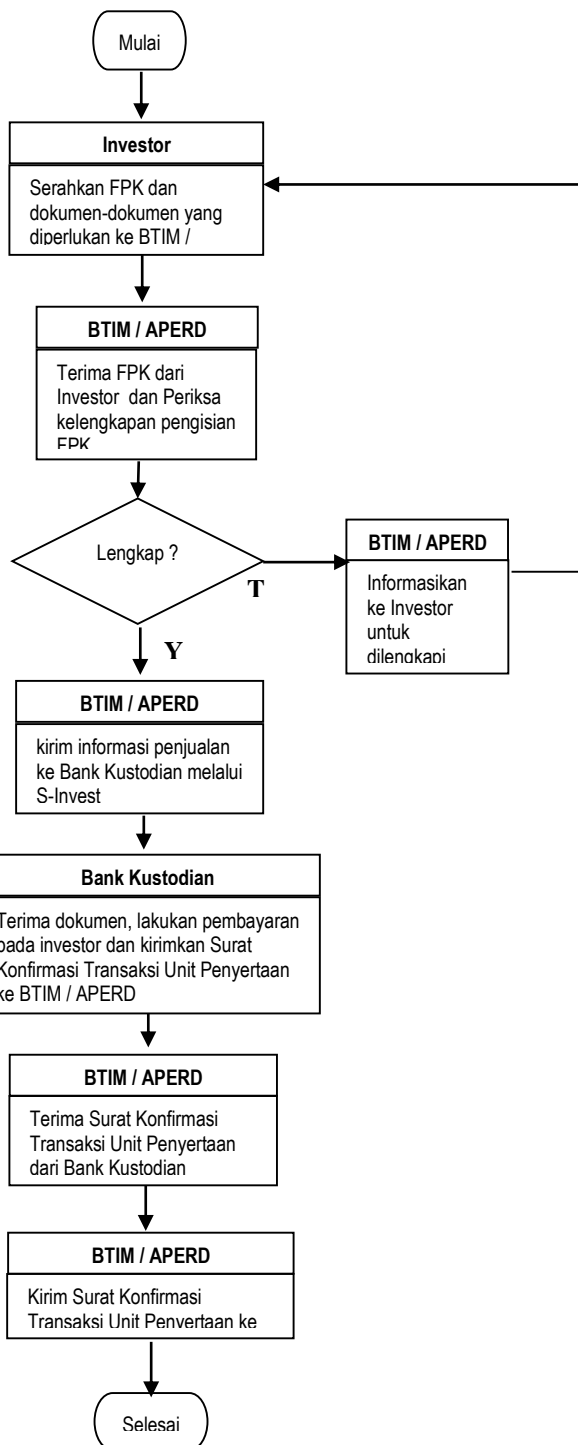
Mulai

Investor

Serahkan FPK dan dokumen-dokumen yang diperlukan ke BTIM /

BTIM / APERD

Terima FPK dari Investor dan Periksa kelengkapan pengisian FPK

Lengkap ?

T

BTIM / APERD

Informasikan ke Investor untuk dilengkapi

Y

BTIM / APERD

kirim informasi penjualan ke Bank Kustodian melalui S-Invest

Bank Kustodian

Terima dokumen, lakukan pembayaran pada investor dan kirimkan Surat Konfirmasi Transaksi Unit Penyertaan ke BTIM / APERD

BTIM / APERD

Terima Surat Konfirmasi Transaksi Unit Penyertaan dari Bank Kustodian

BTIM / APERD

Kirim Surat Konfirmasi Transaksi Unit Penyertaan ke

Selesai